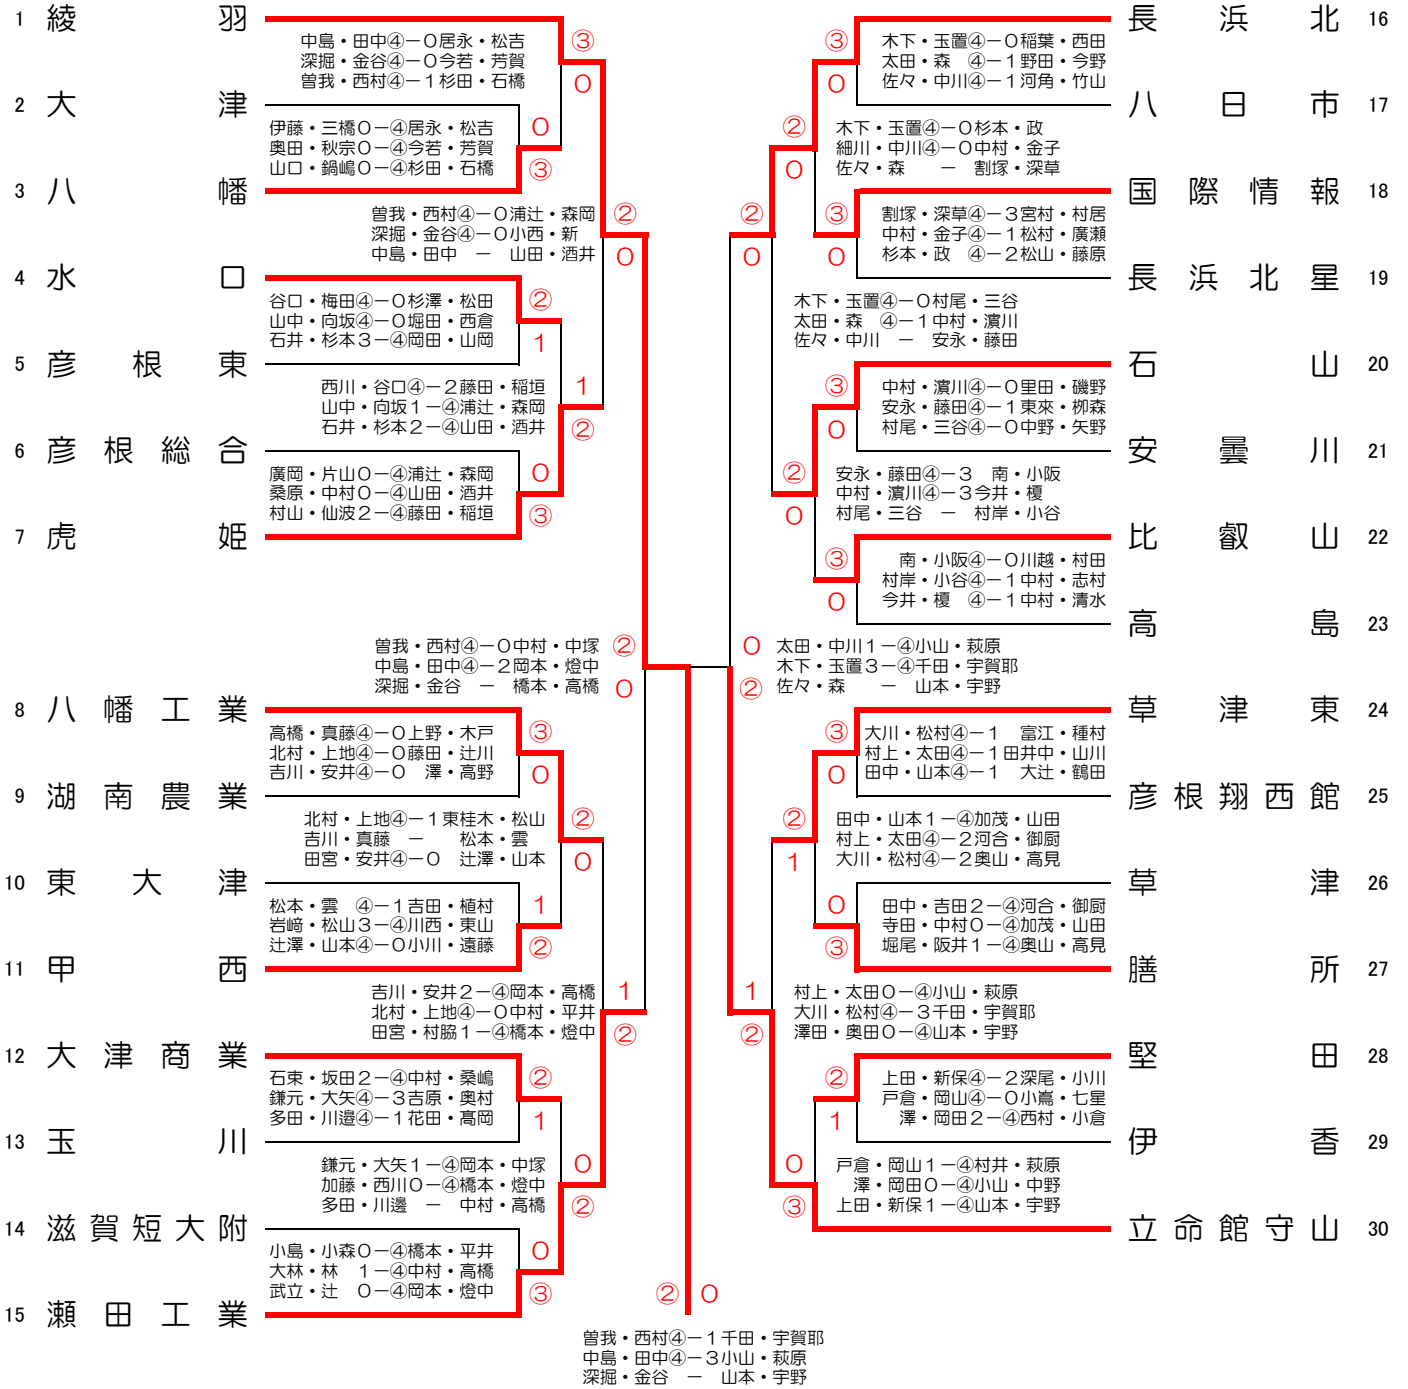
1 綾羽
2 大津
3 八幡
4 水口
5 彦根東
6 彦根総合
7 虎姫
8 八幡工業
9 湖南農業
10 東大津
11 甲西
12 大津商業
13 玉川
14 滋賀短大附
15 瀬田工業

長浜北 16
八日市 17
国際情報 18
長浜北星 19
石山 20
安曇川 21
比叡山 22
高島 23
草津東 24
彦根翔西館 25
草津 26
膳所 27
堅田 28
伊香 29
立命館守山 30

中島・田中④−０居永・松吉
深掘・金谷④−０今若・芳賀
曽我・西村④−１杉田・石橋
③ ０

伊藤・三橋０−④居永・松吉
奥田・秋宗０−④今若・芳賀
山口・鍋嶋０−④杉田・石橋
０ ③

曽我・西村④−０浦辻・森岡
深掘・金谷④−０小西・新
中島・田中 − 山田・酒井
② ０

谷口・梅田④−０杉澤・松田
山中・向坂④−０堀田・西倉
石井・杉本３−④岡田・山岡
② １

西川・谷口④−２藤田・稲垣
山中・向坂１−④浦辻・森岡
石井・杉本２−④山田・酒井
１ ②

廣岡・片山０−④浦辻・森岡
桑原・中村０−④山田・酒井
村山・仙波２−④藤田・稲垣
０ ③

曽我・西村④−０中村・中塚
中島・田中④−２岡本・燈中
深掘・金谷 − 橋本・高橋
② ０

高橋・真藤④−０上野・木戸
北村・上地④−０藤田・辻川
吉川・安井④−０ 澤・高野
③ ０

北村・上地④−１東桂木・松山
吉川・真藤 − 松本・雲
田宮・安井④−０ 辻澤・山本
② ０

松本・雲 ④−１吉田・植村
岩﨑・松山３−④川西・東山
辻澤・山本④−０小川・遠藤
１ ②

吉川・安井２−④岡本・高橋
北村・上地④−０中村・平井
田宮・村脇１−④橋本・燈中
１ ②

石東・坂田２−④中村・桑嶋
鎌元・大矢④−３吉原・奥村
多田・川邉④−１花田・高岡
② １

鎌元・大矢１−④岡本・中塚
加藤・西川０−④橋本・燈中
多田・川邊 − 中村・高橋
０ ②

小島・小森０−④橋本・平井
大林・林 １−④中村・高橋
武立・辻 ０−④岡本・燈中
０ ③

② ０

曽我・西村④−１千田・宇賀耶
中島・田中④−３小山・萩原
深掘・金谷 − 山本・宇野

③ ０
木下・玉置④−０稲葉・西田
太田・森 ④−１野田・今野
佐々・中川④−１河角・竹山

② ０
木下・玉置④−０杉本・政
細川・中川④−０中村・金子
佐々・森 − 割塚・深草

③ ０
割塚・深草④−３宮村・村居
中村・金子④−１松村・廣瀬
杉本・政 ④−２松山・藤原

② ０
木下・玉置④−０村尾・三谷
太田・森 ④−１中村・濵川
佐々・中川 − 安永・藤田

③ ０
中村・濵川④−０里田・磯野
安永・藤田④−１東來・栁森
村尾・三谷④−０中野・矢野

② ０
安永・藤田④−３ 南・小阪
中村・濵川④−３今井・榎
村尾・三谷 − 村岸・小谷

③ ０
南・小阪④−０川越・村田
村岸・小谷④−１中村・志村
今井・榎 ④−１中村・清水

０ ②
太田・中川１−④小山・萩原
木下・玉置３−④千田・宇賀耶
佐々・森 − 山本・宇野

③ ０
大川・松村④−１ 富江・種村
村上・太田④−１田井中・山川
田中・山本④−１ 大辻・鶴田

② １
田中・山本１−④加茂・山田
村上・太田④−２河合・御厨
大川・松村④−２奥山・高見

０ ③
田中・吉田２−④河合・御厨
寺田・中村０−④加茂・山田
堀尾・阪井１−④奥山・高見

１ ②
村上・太田０−④小山・萩原
大川・松村④−３千田・宇賀耶
澤田・奥田０−④山本・宇野

② １
上田・新保④−２深尾・小川
戸倉・岡山④−０小蔦・七星
澤・岡田２−④西村・小倉

０ ③
戸倉・岡山１−④村井・萩原
澤・岡田０−④小山・中野
上田・新保１−④山本・宇野